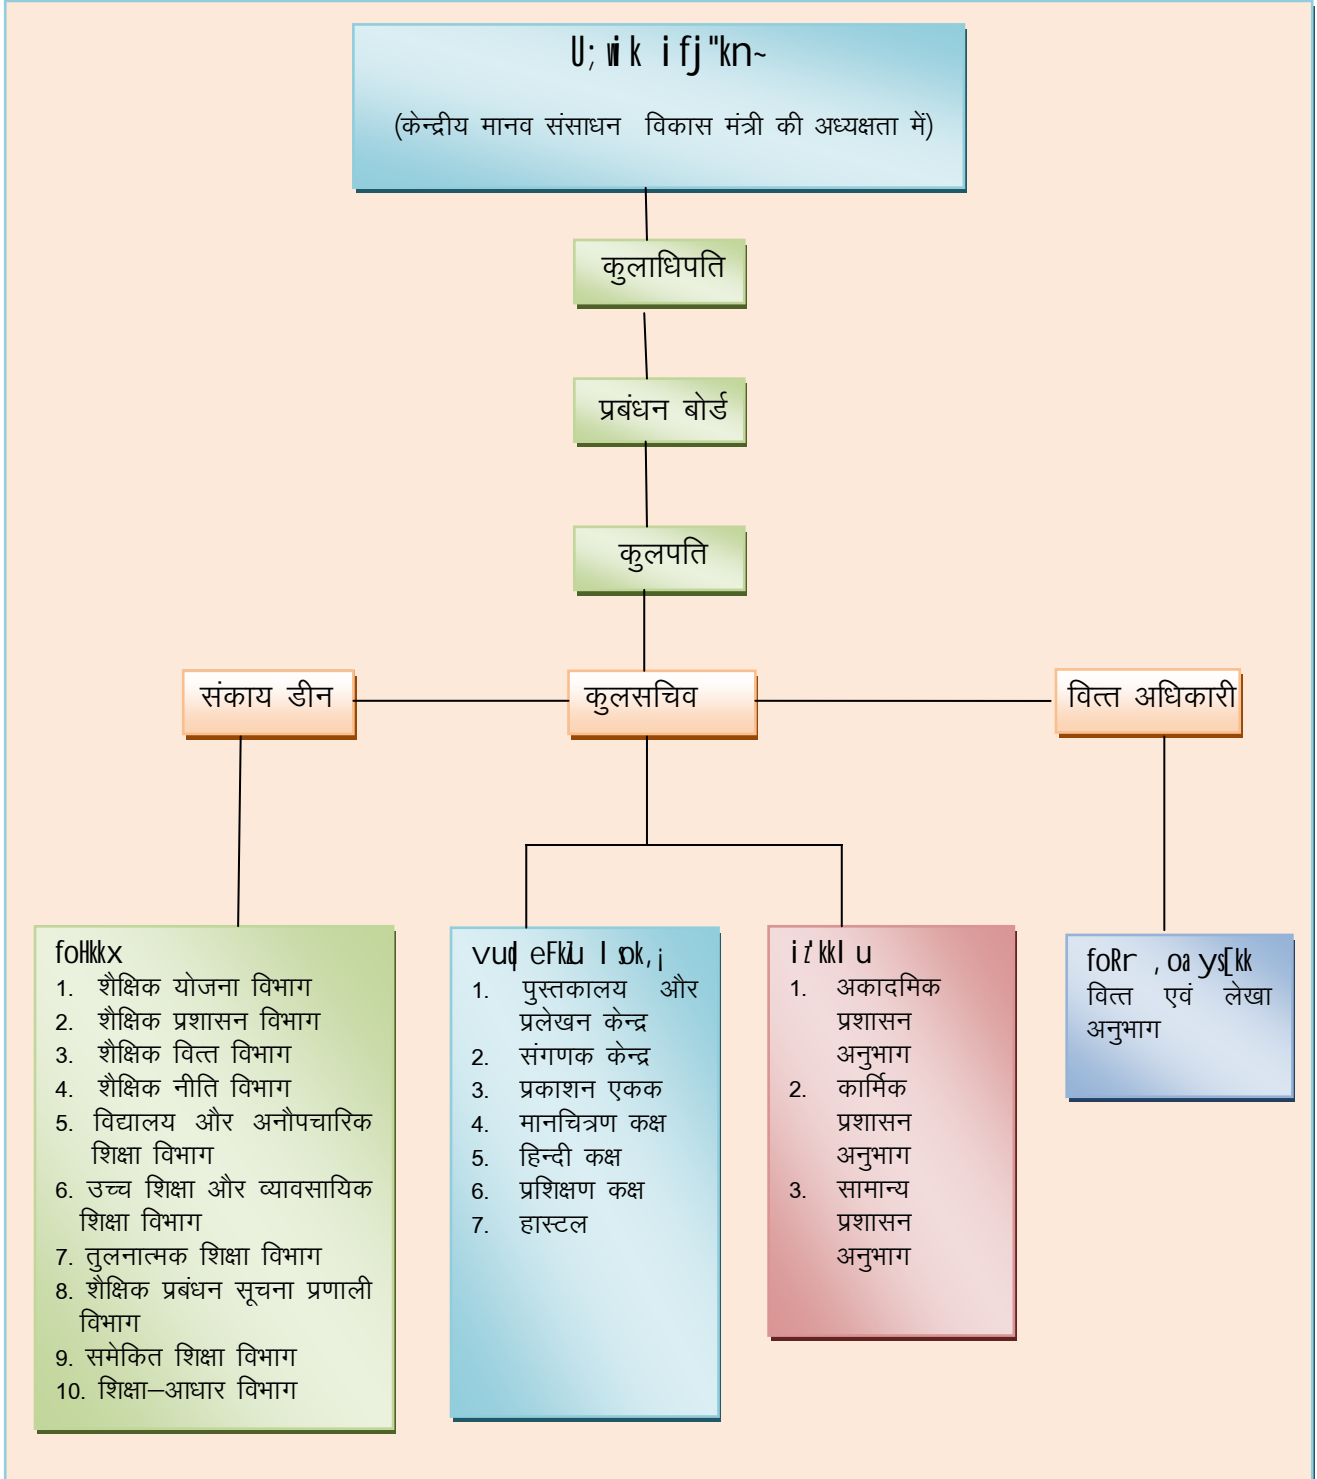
U;kl ifj"kn~

(केन्द्रीय मानव संसाधन विकास मंत्री की अध्यक्षता में)

कुलाधिपति

प्रबंधन बोर्ड

कुलपति

संकाय डीन

कुलसचिव

वित्त अधिकारी

foHkkx
1. शैक्षिक योजना विभाग
2. शैक्षिक प्रशासन विभाग
3. शैक्षिक वित्त विभाग
4. शैक्षिक नीति विभाग
5. विद्यालय और अनौपचारिक शिक्षा विभाग
6. उच्च शिक्षा और व्यावसायिक शिक्षा विभाग
7. तुलनात्मक शिक्षा विभाग
8. शैक्षिक प्रबंधन सूचना प्रणाली विभाग
9. समेकित शिक्षा विभाग
10. शिक्षा–आधार विभाग

vuq eFkku l sok,¡
1. पुस्तकालय और प्रलेखन केन्द्र
2. संगणक केन्द्र
3. प्रकाशन एकक
4. मानचित्रण कक्ष
5. हिन्दी कक्ष
6. प्रशिक्षण कक्ष
7. हास्टल

iz'kkl u
1. अकादमिक प्रशासन अनुभाग
2. कार्मिक प्रशासन अनुभाग
3. सामान्य प्रशासन अनुभाग

foRr ,oa ys[kk
वित्त एवं लेखा अनुभाग